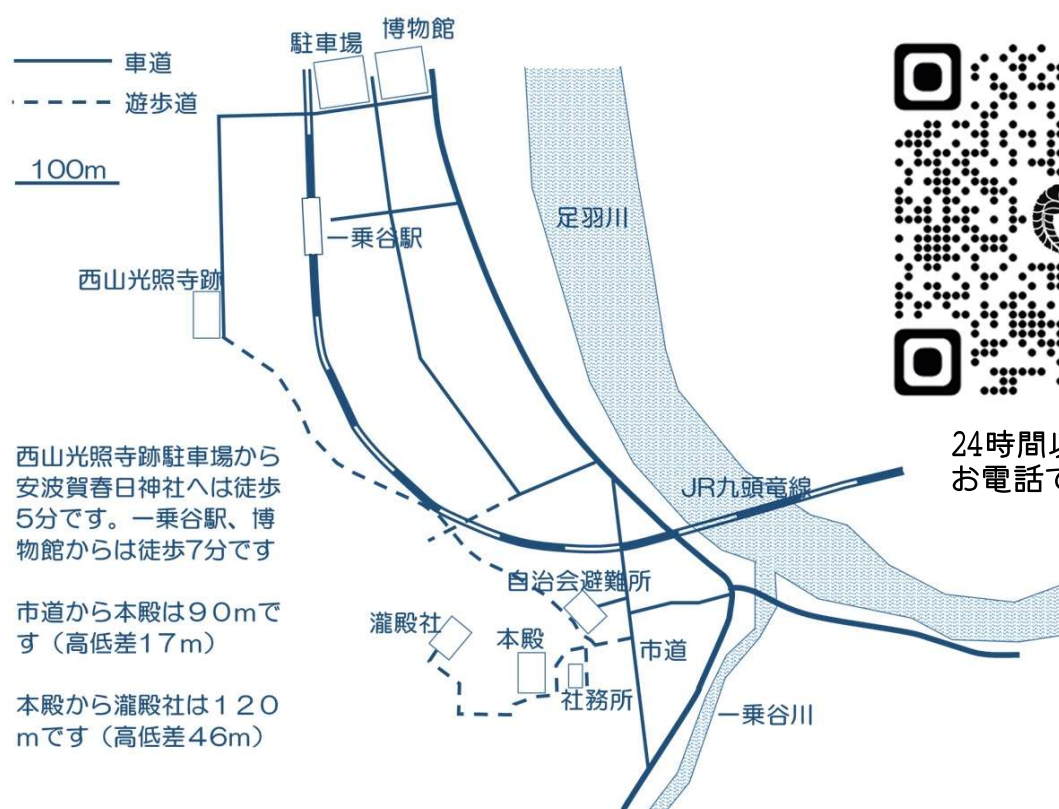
車道
遊歩道

100m

駐車場
博物館

一乗谷駅

足羽川

西山光照寺跡

西山光照寺跡駐車場から安波賀春日神社へは徒歩5分です。一乗谷駅、博物館からは徒歩7分です

市道から本殿は９０mです（高低差１７m）

本殿から瀧殿社は１２０mです（高低差46m）

JR九頭竜線

自治会避難所

瀧殿社

本殿

市道

社務所

一乗谷川

24時間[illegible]
お電話で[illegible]